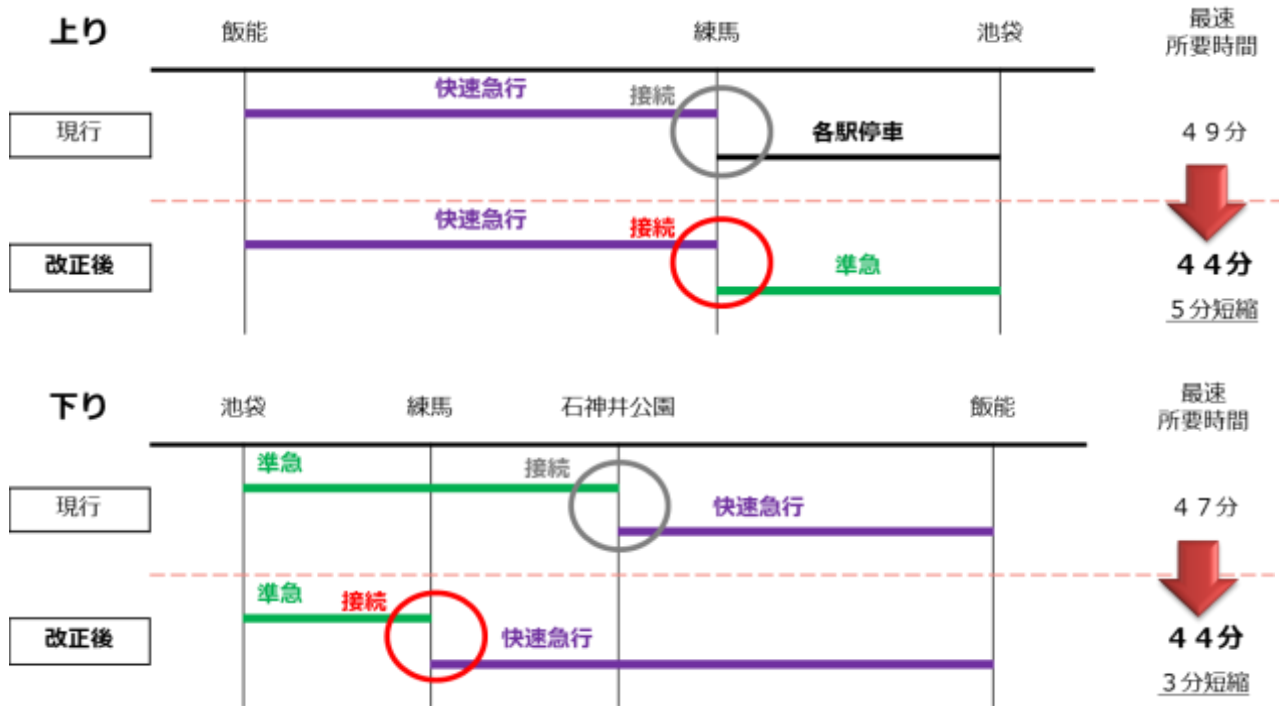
上り

飯能 練馬 池袋

最速
所要時間

現行

快速急行
接続
各駅停車

４９分

改正後

快速急行
接続
準急

４４分
５分短縮

下り

池袋 練馬 石神井公園 飯能

最速
所要時間

現行

準急
接続
快速急行

４７分

改正後

準急
接続
快速急行

４４分
３分短縮